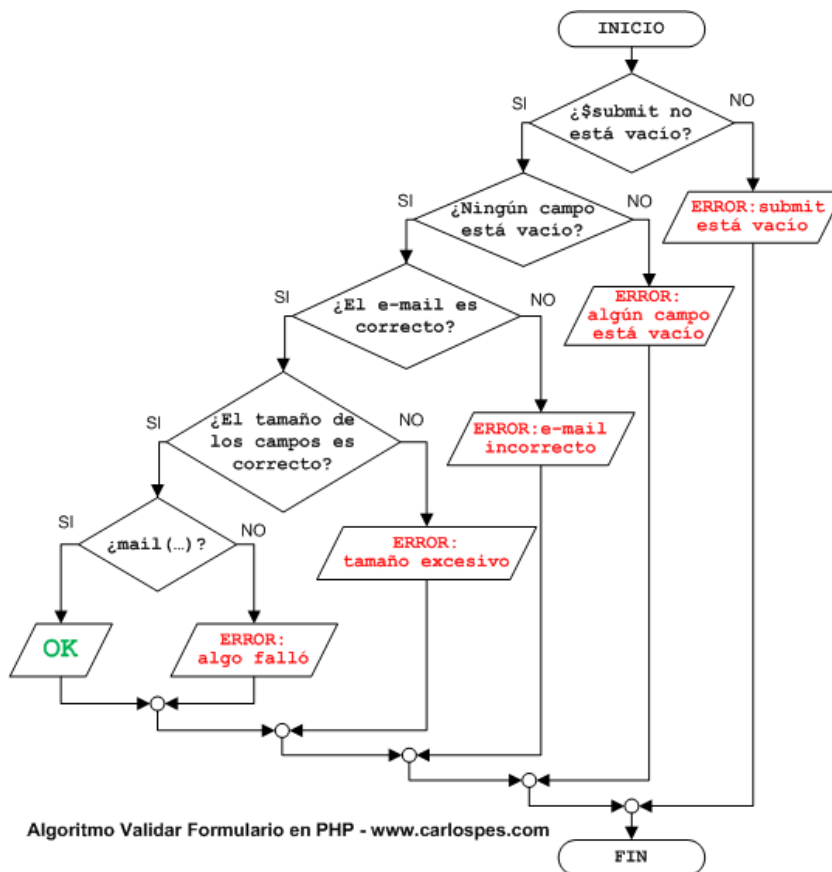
INICIO

SI

¿$submit no está vacío?

NO

ERROR:submit está vacío

SI

¿Ningún campo está vacío?

NO

ERROR: algún campo está vacío

SI

¿El e-mail es correcto?

NO

ERROR:e-mail incorrecto

SI

¿El tamaño de los campos es correcto?

NO

ERROR: tamaño excesivo

SI

¿mail(...)?

NO

OK

ERROR: algo falló

Algoritmo Validar Formulario en PHP - www.carlospes.com

FIN